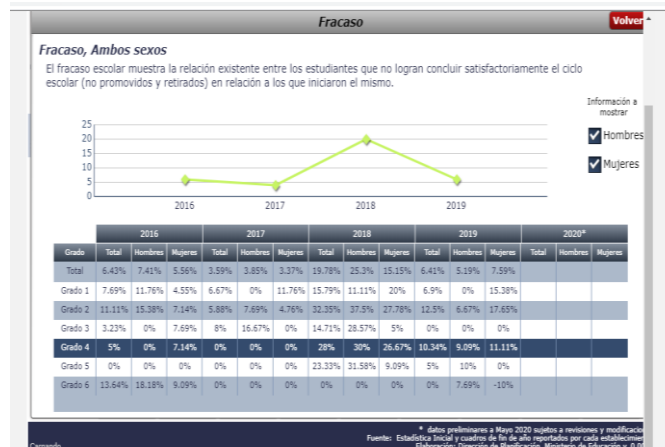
Fracaso

Volver

Fracaso, Ambos sexos

El fracaso escolar muestra la relación existente entre los estudiantes que no logran concluir satisfactoriamente el ciclo escolar (no promovidos y retirados) en relación a los que iniciaron el mismo.

Información a mostrar

Hombres

Mujeres

25
20
15
10
5
0

2016 2017 2018 2019

| Grado | 2016 Total | 2016 Hombres | 2016 Mujeres | 2017 Total | 2017 Hombres | 2017 Mujeres | 2018 Total | 2018 Hombres | 2018 Mujeres | 2019 Total | 2019 Hombres | 2019 Mujeres | 2020* Total | 2020* Hombres | 2020* Mujeres |
|---|---|---|---|---|---|---|---|---|---|---|---|---|---|---|---|
| Total | 6.43% | 7.41% | 5.56% | 3.59% | 3.85% | 3.37% | 19.78% | 25.3% | 15.15% | 6.41% | 5.19% | 7.59% | | | |
| Grado 1 | 7.69% | 11.76% | 4.55% | 6.67% | 0% | 11.76% | 15.79% | 11.11% | 20% | 6.9% | 0% | 15.38% | | | |
| Grado 2 | 11.11% | 15.38% | 7.14% | 5.88% | 7.69% | 4.76% | 32.35% | 37.5% | 27.78% | 12.5% | 6.67% | 17.65% | | | |
| Grado 3 | 3.23% | 0% | 7.69% | 8% | 16.67% | 0% | 14.71% | 28.57% | 5% | 0% | 0% | 0% | | | |
| Grado 4 | 5% | 0% | 7.14% | 0% | 0% | 0% | 28% | 30% | 26.67% | 10.34% | 9.09% | 11.11% | | | |
| Grado 5 | 0% | 0% | 0% | 0% | 0% | 0% | 23.33% | 31.58% | 9.09% | 5% | 10% | 0% | | | |
| Grado 6 | 13.64% | 18.18% | 9.09% | 0% | 0% | 0% | 0% | 0% | 0% | 0% | 7.69% | -10% | | | |

* datos preliminares a Mayo 2020 sujetos a revisiones y modificacion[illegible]
Fuente: Estadística Inicial y cuadros de fin de año reportados por cada establecimi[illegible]
Elaboración: Dirección de Planificación, Ministerio de Educación y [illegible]

Cargando